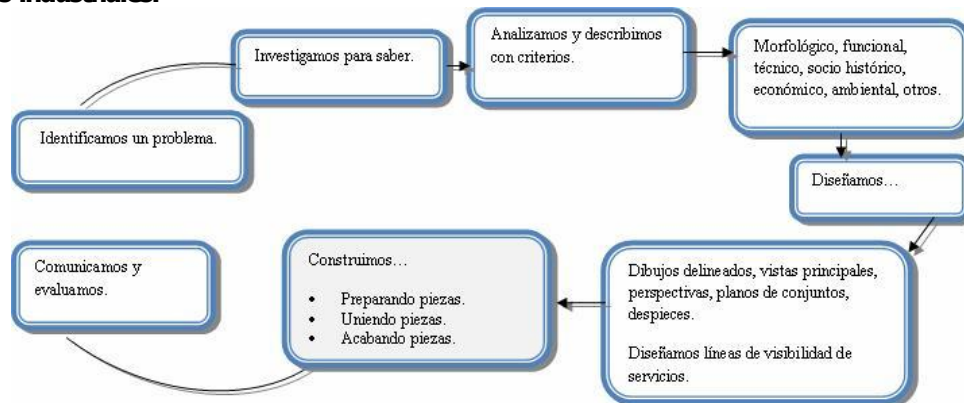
Identificamos un problema.

Investigamos para saber.

Analizamos y describimos con criterios.

Morfológico, funcional, técnico, socio histórico, económico, ambiental, otros.

Diseñamos…

Dibujos delineados, vistas principales, perspectivas, planos de conjuntos, despieces.

Diseñamos líneas de visibilidad de servicios.

Construimos…

- Preparando piezas.
- Uniendo piezas.
- Acabando piezas.

Comunicamos y evaluamos.